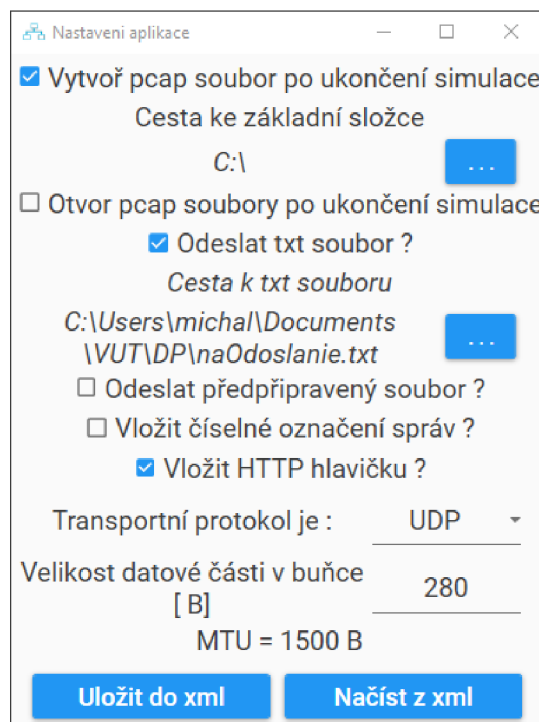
Nastaveni aplikace

Vytvoř pcap soubor po ukončení simulace

Cesta ke základní složce

C:\

...

Otvor pcap soubory po ukončení simulace

Odeslat txt soubor ?

Cesta k txt souboru

C:\Users\michal\Documents \VUT\DP\naOdoslanie.txt

...

Odeslat předpřipravený soubor ?

Vložit číselné označení správ ?

Vložit HTTP hlavičku ?

Transportní protokol je :

UDP

Velikost datové části v buňce [ B]

280

MTU = 1500 B

Uložit do xml

Načíst z xml